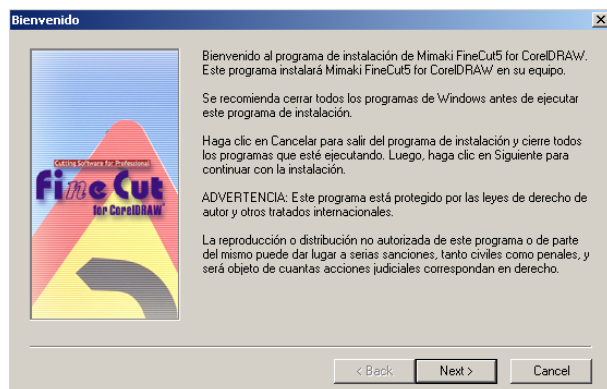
Bienvenido

Cutting Software for Professional
FineCut
for CorelDRAW

Bienvenido al programa de instalación de Mimaki FineCut5 for CorelDRAW. Este programa instalará Mimaki FineCut5 for CorelDRAW en su equipo.

Se recomienda cerrar todos los programas de Windows antes de ejecutar este programa de instalación.

Haga clic en Cancelar para salir del programa de instalación y cierre todos los programas que esté ejecutando. Luego, haga clic en Siguiente para continuar con la instalación.

ADVERTENCIA: Este programa está protegido por las leyes de derecho de autor y otros tratados internacionales.

La reproducción o distribución no autorizada de este programa o de parte del mismo puede dar lugar a serias sanciones, tanto civiles como penales, y será objeto de cuantas acciones judiciales correspondan en derecho.

< Back
Next >
Cancel